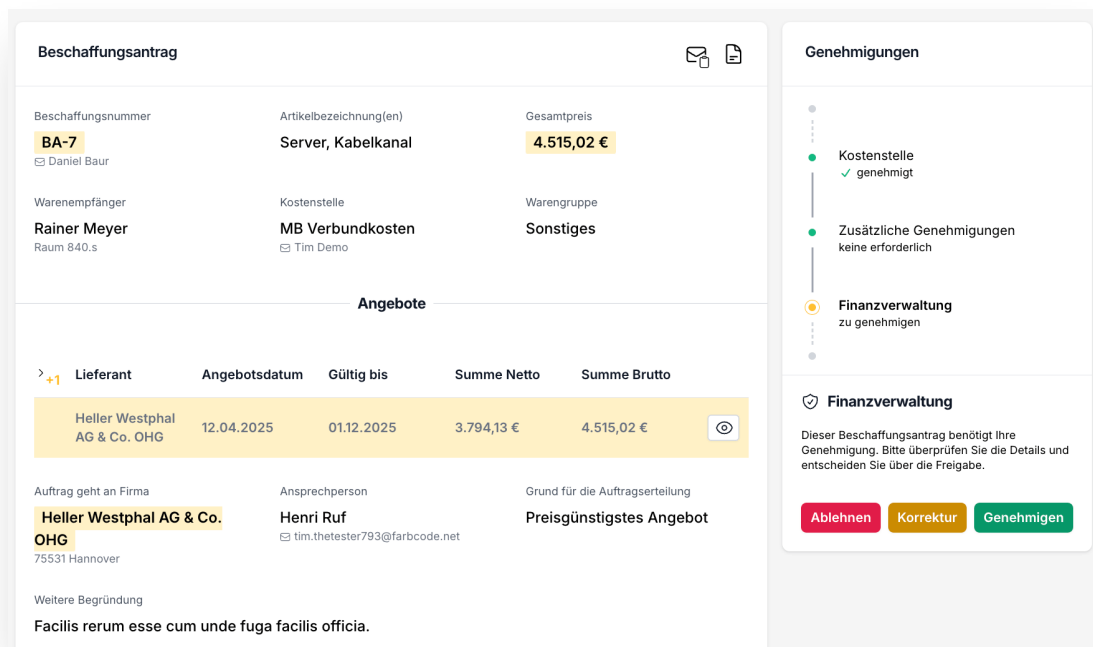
Beschaffungsantrag

Beschaffungsnummer
BA-7
Daniel Baur

Artikelbezeichnung(en)
Server, Kabelkanal

Gesamtpreis
4.515,02 €

Warenempfänger
Rainer Meyer
Raum 840.s

Kostenstelle
MB Verbundkosten
Tim Demo

Warengruppe
Sonstiges

Angebote

| +1 | Lieferant | Angebotsdatum | Gültig bis | Summe Netto | Summe Brutto |
|---|---|---|---|---|---|
| | Heller Westphal AG & Co. OHG | 12.04.2025 | 01.12.2025 | 3.794,13 € | 4.515,02 € |

Auftrag geht an Firma
Heller Westphal AG & Co. OHG
75531 Hannover

Ansprechperson
Henri Ruf
tim.thetester793@farbcode.net

Grund für die Auftragserteilung
Preisgünstigstes Angebot

Weitere Begründung
Facilis rerum esse cum unde fuga facilis officia.

Genehmigungen

Kostenstelle
✓ genehmigt

Zusätzliche Genehmigungen
keine erforderlich

Finanzverwaltung
zu genehmigen

Finanzverwaltung
Dieser Beschaffungsantrag benötigt Ihre Genehmigung. Bitte überprüfen Sie die Details und entscheiden Sie über die Freigabe.

Ablehnen Korrektur Genehmigen